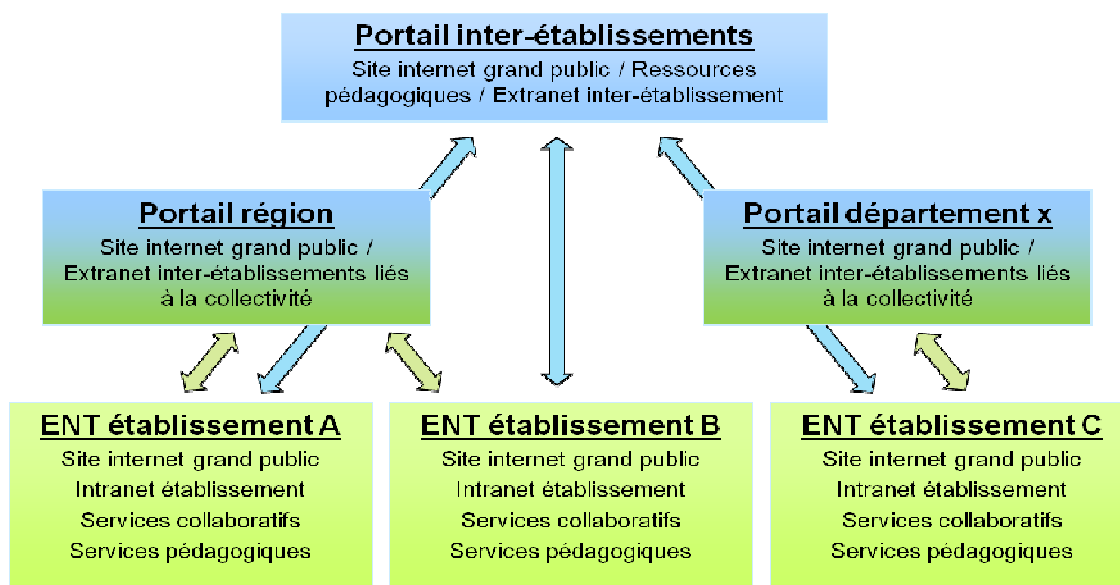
Portail inter-établissements
Site internet grand public / Ressources pédagogiques / Extranet inter-établissement

Portail région
Site internet grand public / Extranet inter-établissements liés à la collectivité

Portail département x
Site internet grand public / Extranet inter-établissements liés à la collectivité

ENT établissement A
Site internet grand public
Intranet établissement
Services collaboratifs
Services pédagogiques

ENT établissement B
Site internet grand public
Intranet établissement
Services collaboratifs
Services pédagogiques

ENT établissement C
Site internet grand public
Intranet établissement
Services collaboratifs
Services pédagogiques